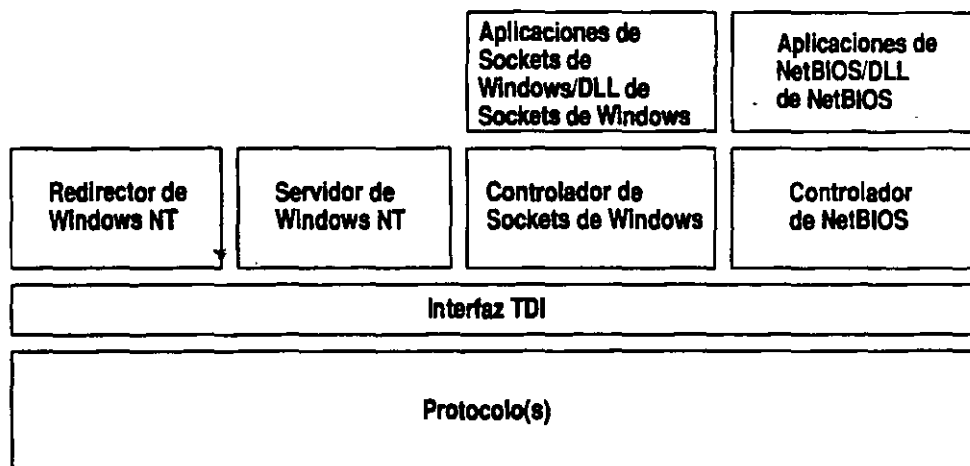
Aplicaciones de Sockets de Windows/DLL de Sockets de Windows

Aplicaciones de NetBIOS/DLL de NetBIOS

Redirector de Windows NT

Servidor de Windows NT

Controlador de Sockets de Windows

Controlador de NetBIOS

Interfaz TDI

Protocolo(s)